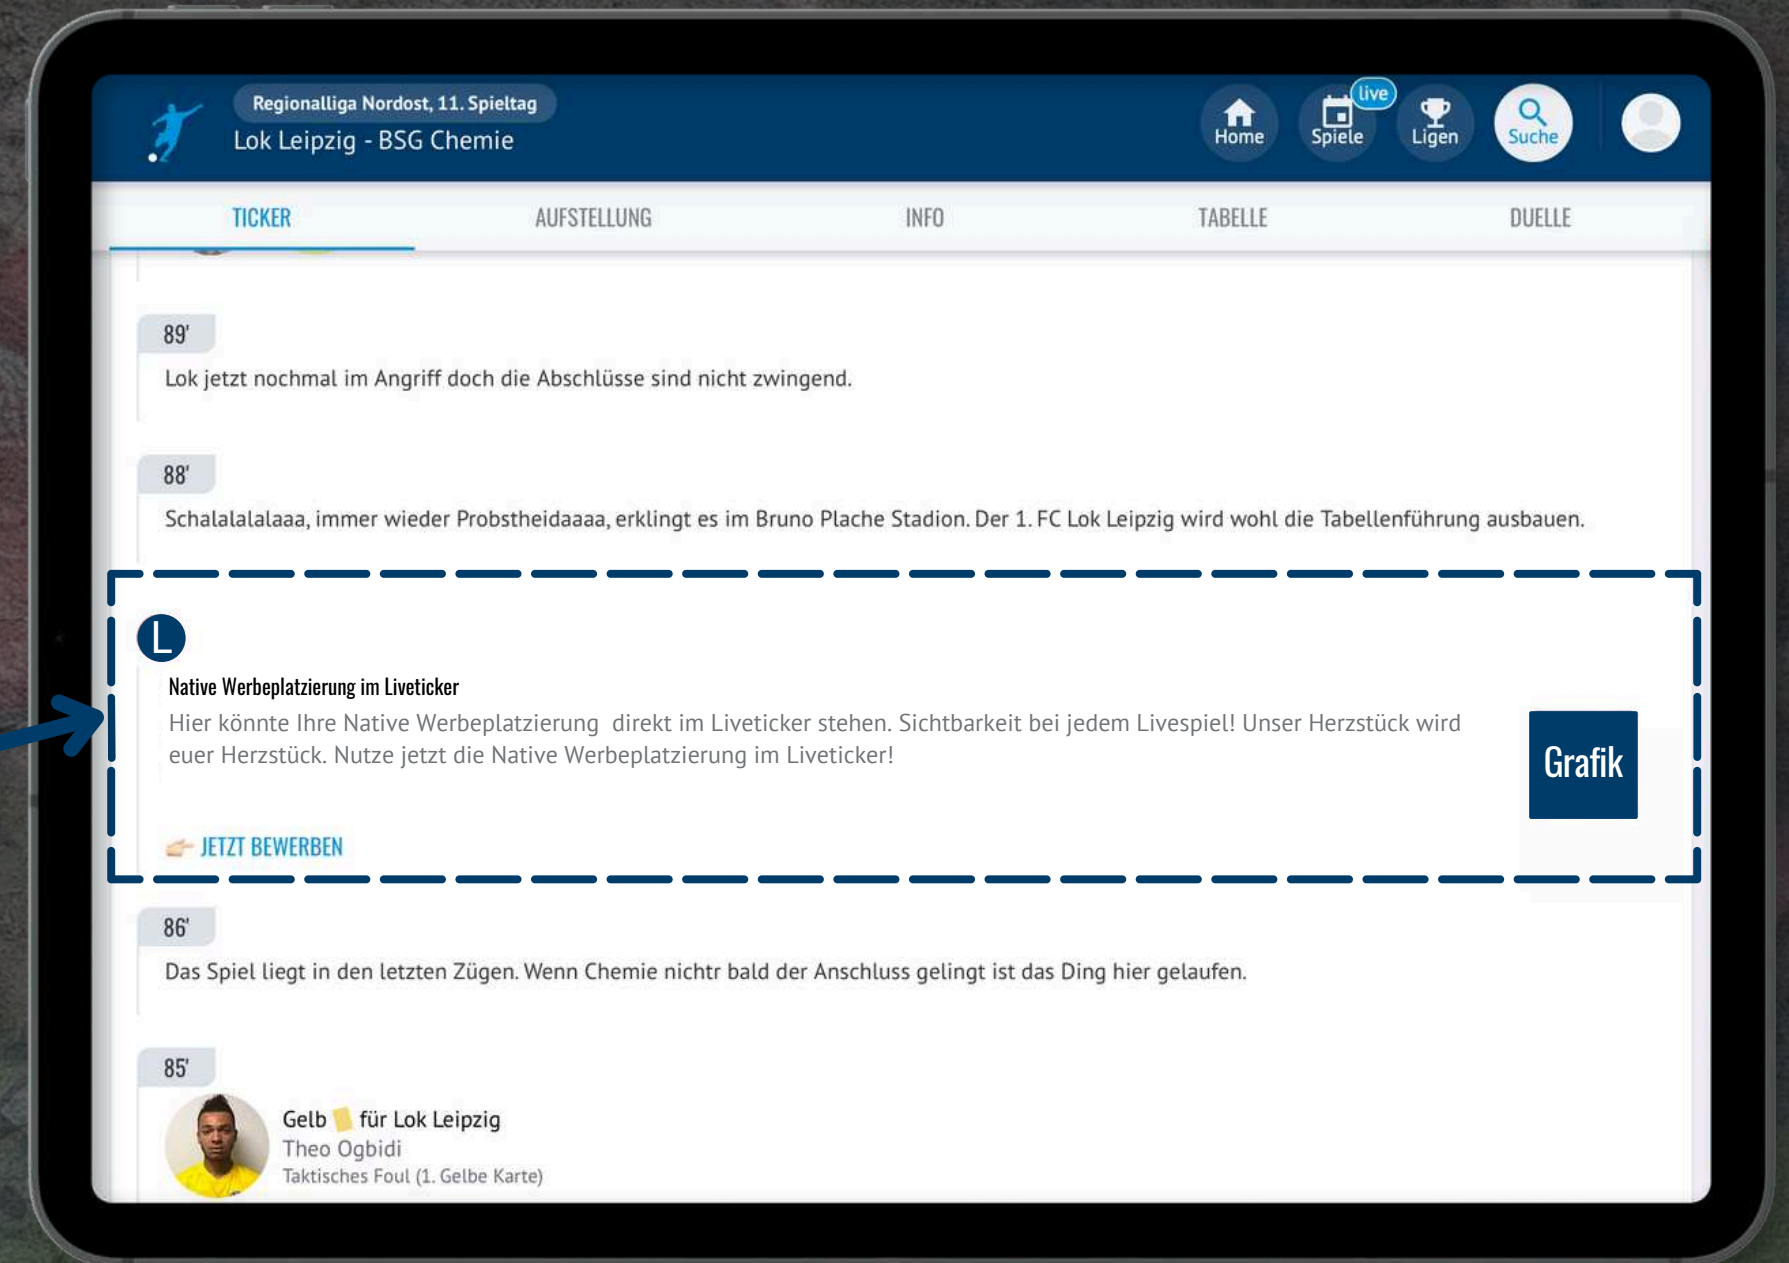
Regionalliga Nordost, 11. Spieltag
Lok Leipzig - BSG Chemie

Home live Spiele Ligen Suche

TICKER AUFSTELLUNG INFO TABELLE DUELLE

89'
Lok jetzt nochmal im Angriff doch die Abschlüsse sind nicht zwingend.

88'
Schalalalalaaa, immer wieder Probstheidaaaa, erklingt es im Bruno Plache Stadion. Der 1. FC Lok Leipzig wird wohl die Tabellenführung ausbauen.

L

Native Werbeplatzierung im Liveticker
Hier könnte Ihre Native Werbeplatzierung direkt im Liveticker stehen. Sichtbarkeit bei jedem Livespiel! Unser Herzstück wird euer Herzstück. Nutze jetzt die Native Werbeplatzierung im Liveticker!

Grafik

JETZT BEWERBEN

86'
Das Spiel liegt in den letzten Zügen. Wenn Chemie nichtr bald der Anschluss gelingt ist das Ding hier gelaufen.

85'
Gelb für Lok Leipzig
Theo Ogbidi
Taktisches Foul (1. Gelbe Karte)